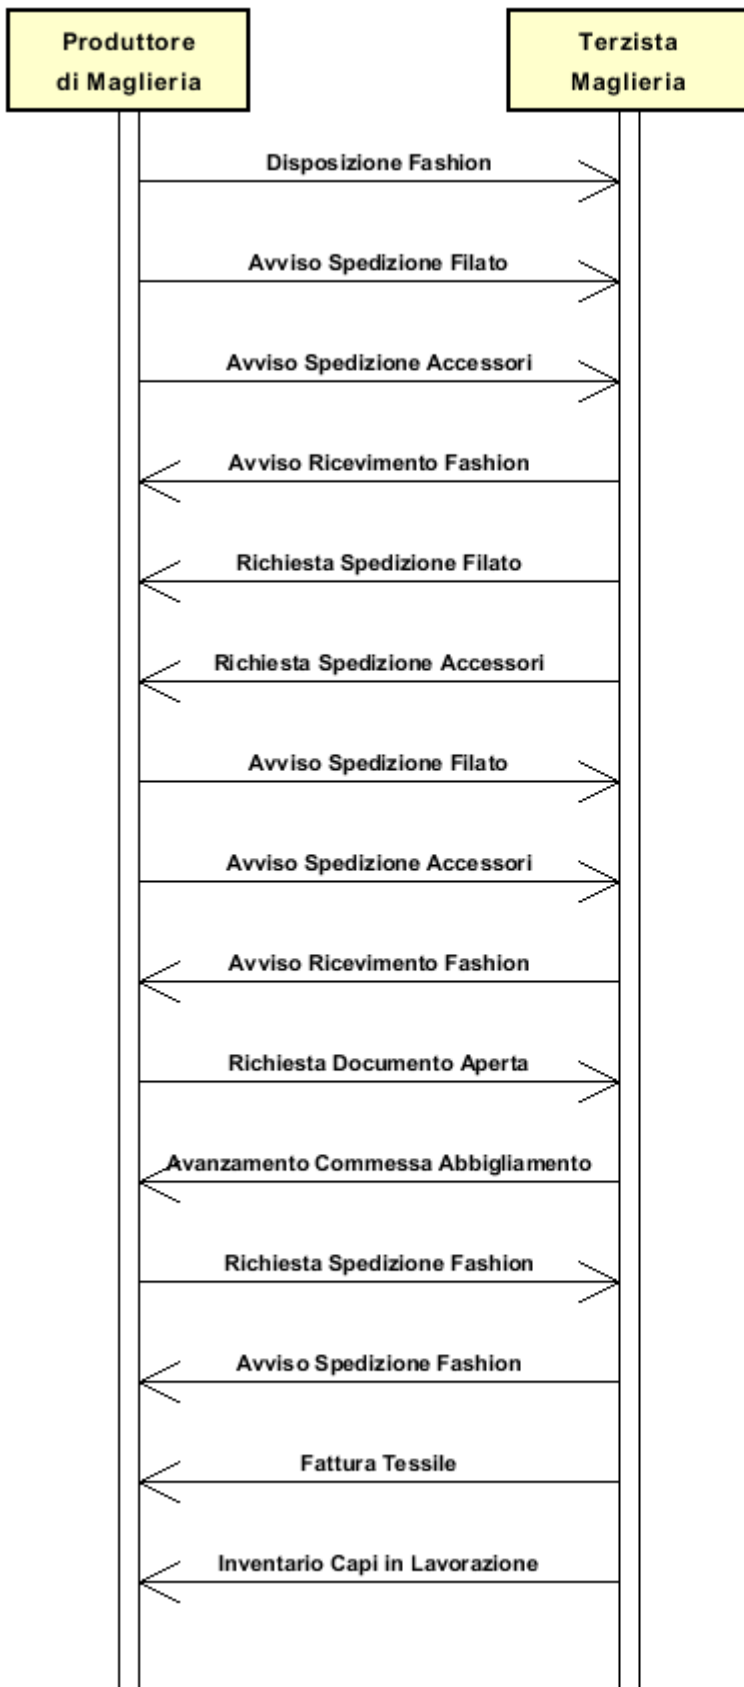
Produttore di Maglieria

Terzista Maglieria

Disposizione Fashion

Avviso Spedizione Filato

Avviso Spedizione Accessori

Avviso Ricevimento Fashion

Richiesta Spedizione Filato

Richiesta Spedizione Accessori

Avviso Spedizione Filato

Avviso Spedizione Accessori

Avviso Ricevimento Fashion

Richiesta Documento Aperta

Avanzamento Commessa Abbigliamento

Richiesta Spedizione Fashion

Avviso Spedizione Fashion

Fattura Tessile

Inventario Capi in Lavorazione